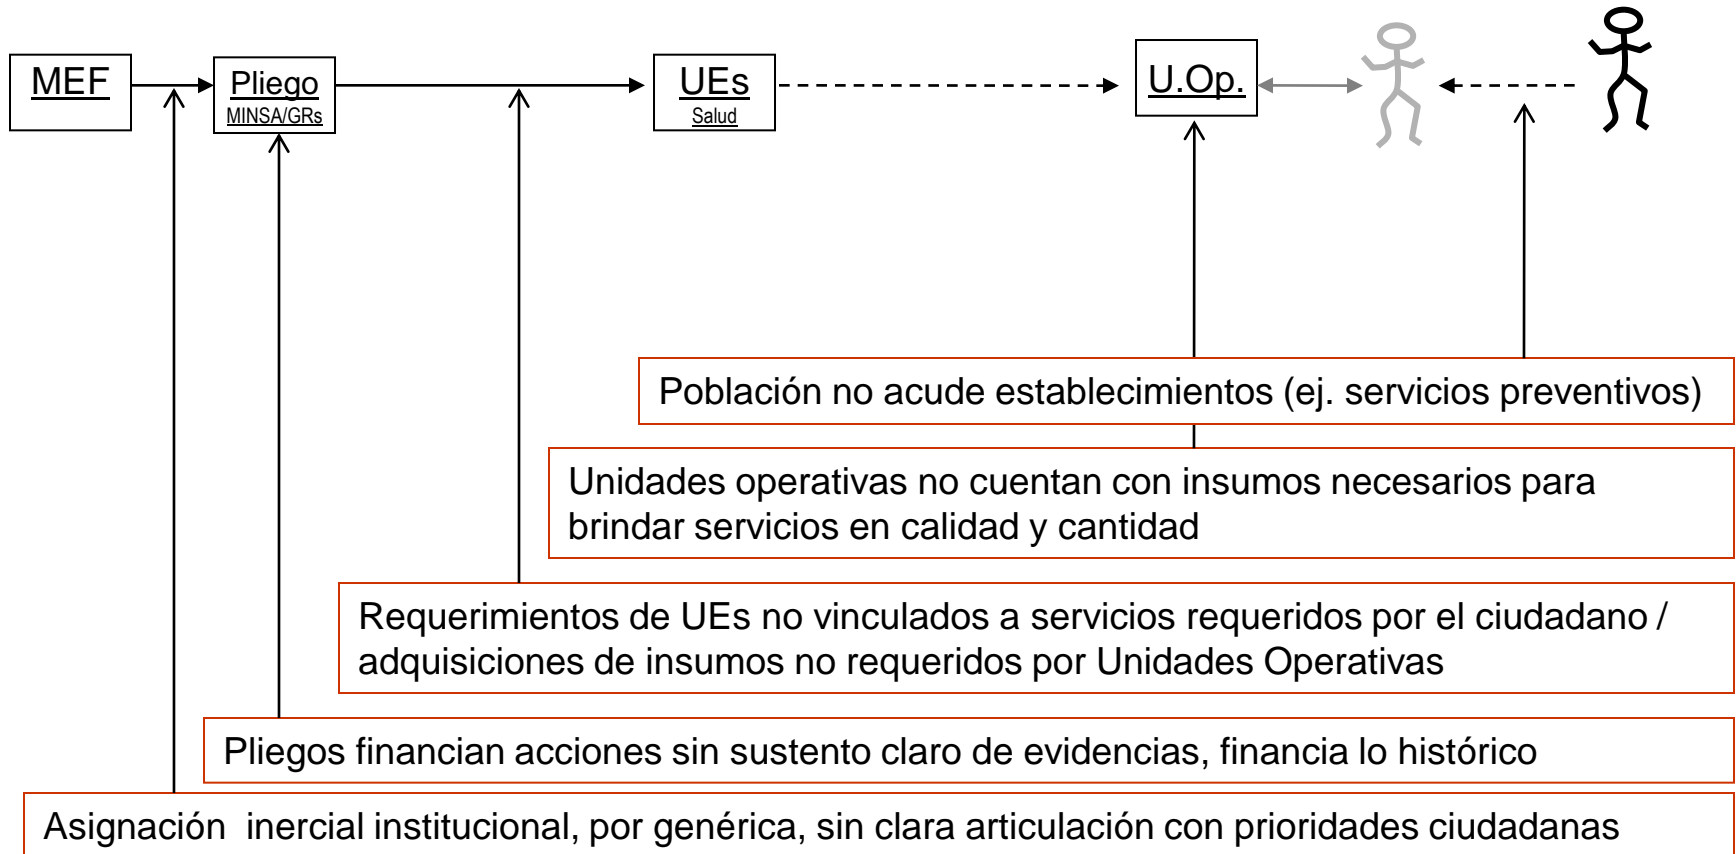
MEF

Pliego
MINSA/GRs

UEs
Salud

U.Op.

Población no acude establecimientos (ej. servicios preventivos)

Unidades operativas no cuentan con insumos necesarios para brindar servicios en calidad y cantidad

Requerimientos de UEs no vinculados a servicios requeridos por el ciudadano / adquisiciones de insumos no requeridos por Unidades Operativas

Pliegos financian acciones sin sustento claro de evidencias, financia lo histórico

Asignación inercial institucional, por genérica, sin clara articulación con prioridades ciudadanas